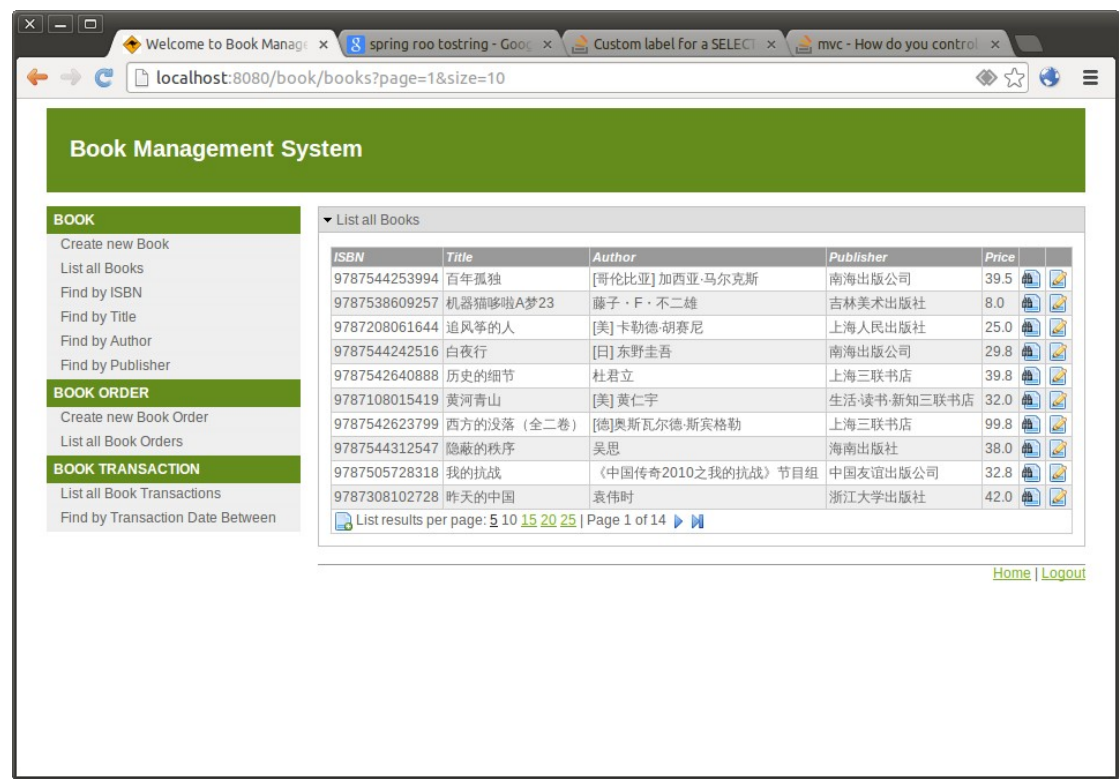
Welcome to Book Manag ×
spring roo tostring - Goo ×
Custom label for a SELECT ×
mvc - How do you control ×

localhost:8080/book/books?page=1&size=10

Book Management System

BOOK
Create new Book
List all Books
Find by ISBN
Find by Title
Find by Author
Find by Publisher

BOOK ORDER
Create new Book Order
List all Book Orders

BOOK TRANSACTION
List all Book Transactions
Find by Transaction Date Between

List all Books

| ISBN | Title | Author | Publisher | Price | | |
|---|---|---|---|---|---|---|
| 9787544253994 | 百年孤独 | [哥伦比亚] 加西亚·马尔克斯 | 南海出版公司 | 39.5 | | |
| 9787538609257 | 机器猫哆啦A梦23 | 藤子・F・不二雄 | 吉林美术出版社 | 8.0 | | |
| 9787208061644 | 追风筝的人 | [美] 卡勒德·胡赛尼 | 上海人民出版社 | 25.0 | | |
| 9787544242516 | 白夜行 | [日] 东野圭吾 | 南海出版公司 | 29.8 | | |
| 9787542640888 | 历史的细节 | 杜君立 | 上海三联书店 | 39.8 | | |
| 9787108015419 | 黄河青山 | [美] 黄仁宇 | 生活·读书·新知三联书店 | 32.0 | | |
| 9787542623799 | 西方的没落（全二卷） | [德]奥斯瓦尔德·斯宾格勒 | 上海三联书店 | 99.8 | | |
| 9787544312547 | 隐蔽的秩序 | 吴思 | 海南出版社 | 38.0 | | |
| 9787505728318 | 我的抗战 | 《中国传奇2010之我的抗战》节目组 | 中国友谊出版公司 | 32.8 | | |
| 9787308102728 | 昨天的中国 | 袁伟时 | 浙江大学出版社 | 42.0 | | |

List results per page: 5 10 15 20 25 | Page 1 of 14

Home | Logout